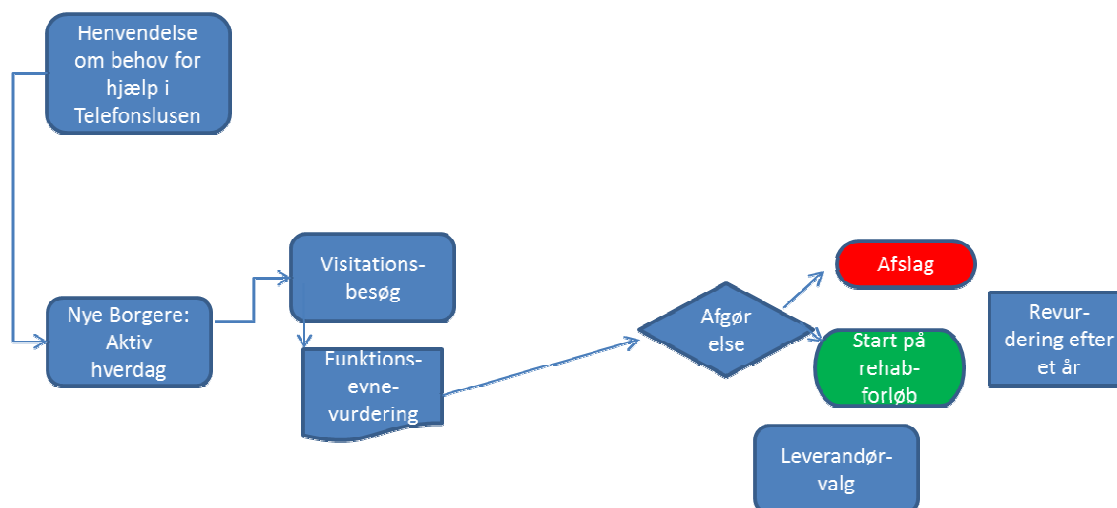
Henvendelse om behov for hjælp i Telefonslusen

Nye Borgere: Aktiv hverdag

Visitations-besøg

Funktions-evne-vurdering

Afgør else

Afslag

Start på rehab-forløb

Revur-dering efter et år

Leverandør-valg